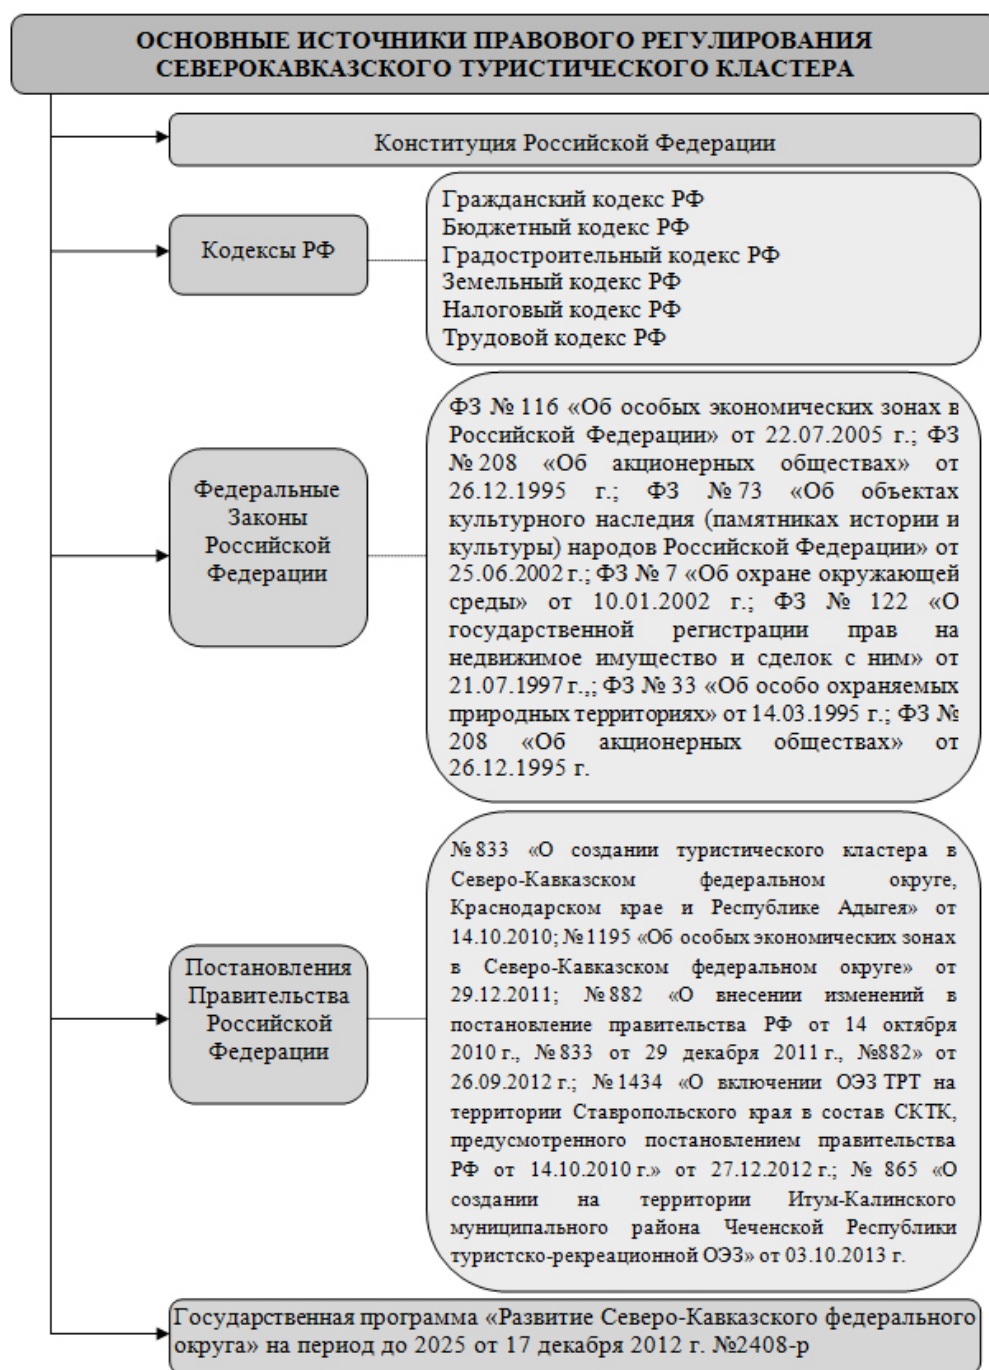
ОСНОВНЫЕ ИСТОЧНИКИ ПРАВОВОГО РЕГУЛИРОВАНИЯ СЕВЕРОКАВКАЗСКОГО ТУРИСТИЧЕСКОГО КЛАСТЕРА

Конституция Российской Федерации

Кодексы РФ

Гражданский кодекс РФ
Бюджетный кодекс РФ
Градостроительный кодекс РФ
Земельный кодекс РФ
Налоговый кодекс РФ
Трудовой кодекс РФ

Федеральные Законы Российской Федерации

ФЗ № 116 «Об особых экономических зонах в Российской Федерации» от 22.07.2005 г.; ФЗ № 208 «Об акционерных обществах» от 26.12.1995 г.; ФЗ № 73 «Об объектах культурного наследия (памятниках истории и культуры) народов Российской Федерации» от 25.06.2002 г.; ФЗ № 7 «Об охране окружающей среды» от 10.01.2002 г.; ФЗ № 122 «О государственной регистрации прав на недвижимое имущество и сделок с ним» от 21.07.1997 г.,; ФЗ № 33 «Об особо охраняемых природных территориях» от 14.03.1995 г.; ФЗ № 208 «Об акционерных обществах» от 26.12.1995 г.

Постановления Правительства Российской Федерации

№ 833 «О создании туристического кластера в Северо-Кавказском федеральном округе, Краснодарском крае и Республике Адыгея» от 14.10.2010; № 1195 «Об особых экономических зонах в Северо-Кавказском федеральном округе» от 29.12.2011; № 882 «О внесении изменений в постановление правительства РФ от 14 октября 2010 г., № 833 от 29 декабря 2011 г., №882» от 26.09.2012 г.; № 1434 «О включении ОЭЗ ТРТ на территории Ставропольского края в состав СКТК, предусмотренного постановлением правительства РФ от 14.10.2010 г.» от 27.12.2012 г.; № 865 «О создании на территории Итум-Калинского муниципального района Чеченской Республики туристско-рекреационной ОЭЗ» от 03.10.2013 г.

Государственная программа «Развитие Северо-Кавказского федерального округа» на период до 2025 от 17 декабря 2012 г. №2408-р